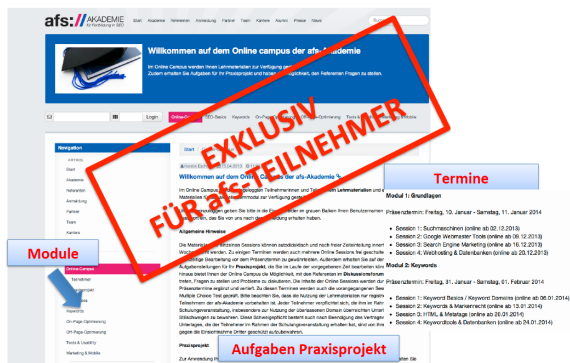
afs: AKADEMIE
Start Akademie Referenten Anmeldung Partner Team Karriere Impressum Presse News

Willkommen auf dem Online campus der afs-Akademie

Im Online Campus werden Ihnen Lehrmaterialien zur Verfügung gestellt
Zudem erhalten Sie Aufgaben für Ihr Praxisprojekt und haben die Möglichkeit, den Referenten Fragen zu stellen.

EXKLUSIV FÜR alle TEILNEHMER

Login

Navigation

Start
Akademie
Referenten
Anmeldung
Partner
Team
Karriere

Willkommen auf dem Online Campus der afs-Akademie

Allgemeine Hinweise

Module

Online Campus
Keywords
On-Page Optimierung
Off-Page Optimierung
Tools & Usability
Marketing & Mobile

Termine

Modul 1: Grundlagen

Präsenztermin: Freitag, 10. Januar - Samstag, 11. Januar 2014

• Session 1: Suchmaschinen (online ab 02.12.2013)
• Session 2: Google Webmaster Tools (online ab 06.12.2013)
• Session 3: Search Engine Marketing (online ab 16.12.2013)
• Session 4: Webhosting & Datenbanken (online ab 20.12.2013)

Modul 2: Keywords

Präsenztermin: Freitag, 31. Januar - Samstag, 01. Februar 2014

• Session 1: Keyword Basics / Keyword Domains (online ab 06.01.2014)
• Session 2: Keywords & Marktanteile (online ab 13.01.2014)
• Session 3: HTML & Metatags (online ab 20.01.2014)
• Session 4: Keywordtools & Datenbanken (online ab 24.01.2014)

Praxisprojekt

Aufgaben Praxisprojekt